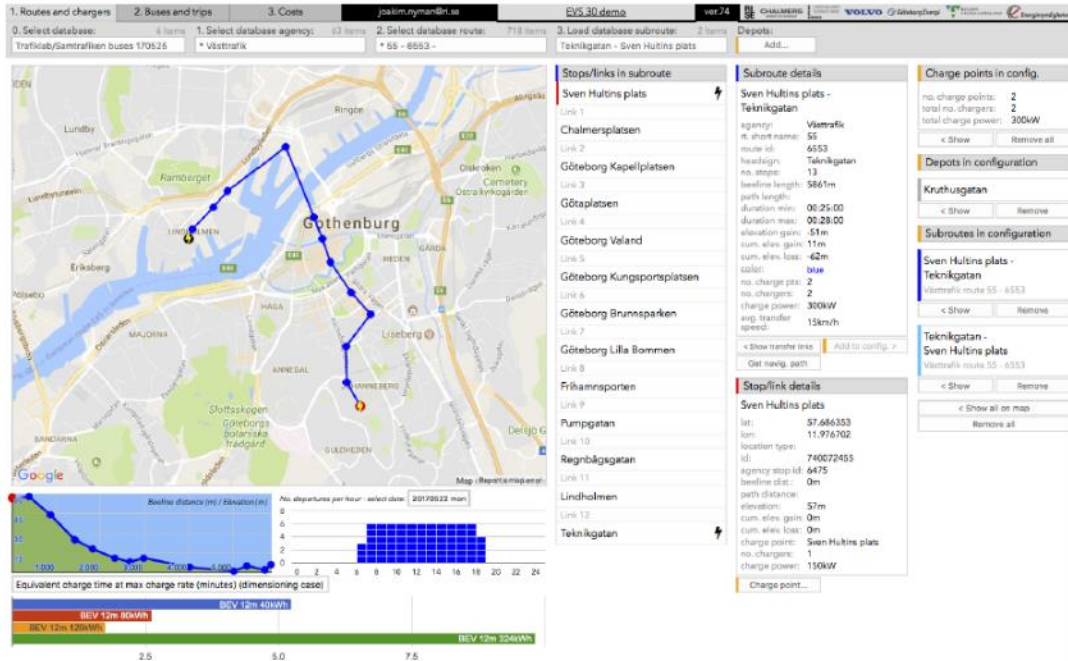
1. Routes and chargers | 2. Buses and trips | 3. Costs | joakim.nyman@ri.se | EVS 30 demo | ver.74 | RISE | CHALMERS | VOLVO | Göteborg Energi | Energimyndigheten

0. Select database: 6 items
Trafiklab/Samtrafiken buses 170526
1. Select database agency: 63 items
* Västtrafik
2. Select database route: 718 items
* 55 - 6553 -
3. Load database subroute: 2 items
Teknikgatan - Sven Hultins plats
Depots:
Add...

Ringön
Lundby
Ramberget
Lindholmen
Eriksberg
Gothenburg
Olskroken
Östra kyrkogården
Gårda
Heden
Haga
Majorna
Liseberg
Johanneberg
Slottsskogen
Göteborgs botaniska trädgård
Guldheden
Delsjö
Google
Map | Report a map error

Beeline distance (m) / Elevation (m)
1,000 2,000 3,000 4,000 5,000
No. departures per hour - select date: 20170522 mon
0 2 4 6 8 10 12 14 16 18 20 22 24
0 2 4 6 8

Equivalent charge time at max charge rate (minutes) (dimensioning case)
BEV 12m 40kWh
BEV 12m 80kWh
BEV 12m 120kWh
BEV 12m 324kWh
2.5 5.0 7.5

Stops/links in subroute
Sven Hultins plats
Link 1
Chalmersplatsen
Link 2
Göteborg Kapellplatsen
Link 3
Götaplatsen
Link 4
Göteborg Valand
Link 5
Göteborg Kungsportsplatsen
Link 6
Göteborg Brunnsparken
Link 7
Göteborg Lilla Bommen
Link 8
Frihamnsporten
Link 9
Pumpgatan
Link 10
Regnbågsgatan
Link 11
Lindholmen
Link 12
Teknikgatan

Subroute details
Sven Hultins plats - Teknikgatan
agency: Västtrafik
rt. short name: 55
route id: 6553
headsign: Teknikgatan
no. stops: 13
beeline length: 5861m
path length:
duration min: 00:25:00
duration max: 00:28:00
elevation gain: -51m
cum. elev. gain: 11m
cum. elev. loss: -62m
color: blue
no. charge pts: 2
no. chargers: 2
charge power: 300kW
avg. transfer speed: 15km/h
< Show transfer links | Add to config. >
Get navig. path

Stop/link details
Sven Hultins plats
lat: 57.686353
lon: 11.976702
location type:
id: 740072455
agency stop id: 6475
beeline dist.: 0m
path distance:
elevation: 57m
cum. elev. gain: 0m
cum. elev. loss: 0m
charge point: Sven Hultins plats
no. chargers: 1
charge power: 150kW
Charge point...

Charge points in config.
no. charge points: 2
total no. chargers: 2
total charge power: 300kW
< Show | Remove all

Depots in configuration
Kruthusgatan
< Show | Remove

Subroutes in configuration
Sven Hultins plats - Teknikgatan
Västtrafik route 55 - 6553
< Show | Remove
Teknikgatan - Sven Hultins plats
Västtrafik route 55 - 6553
< Show | Remove
< Show all on map
Remove all